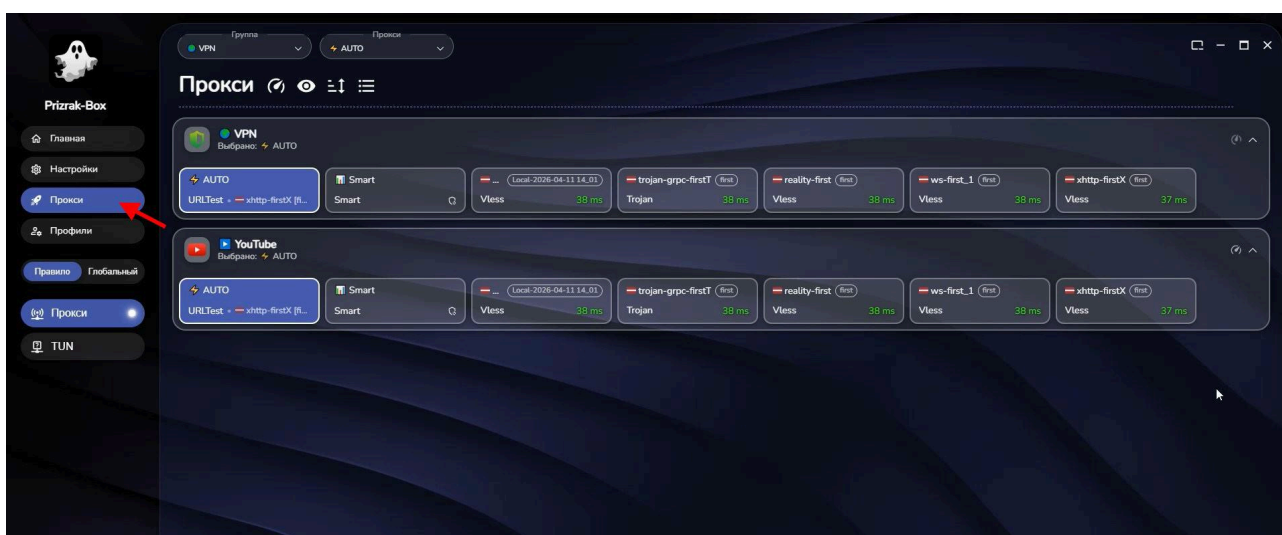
Prizrak-Box

Главная
Настройки
Прокси
Профили
Правило Глобальный
Прокси
TUN

Группа
VPN
Прокси
AUTO

Прокси

VPN
Выбрано: AUTO

AUTO
URLTest • xhttp-firstX [fi...
Smart
Smart
... Local-2026-04-11 14_01
Vless 38 ms
trojan-grpc-firstT first
Trojan 38 ms
reality-first first
Vless 38 ms
ws-first_1 first
Vless 38 ms
xhttp-firstX first
Vless 37 ms

YouTube
Выбрано: AUTO

AUTO
URLTest • xhttp-firstX [fi...
Smart
Smart
... Local-2026-04-11 14_01
Vless 38 ms
trojan-grpc-firstT first
Trojan 38 ms
reality-first first
Vless 38 ms
ws-first_1 first
Vless 38 ms
xhttp-firstX first
Vless 37 ms